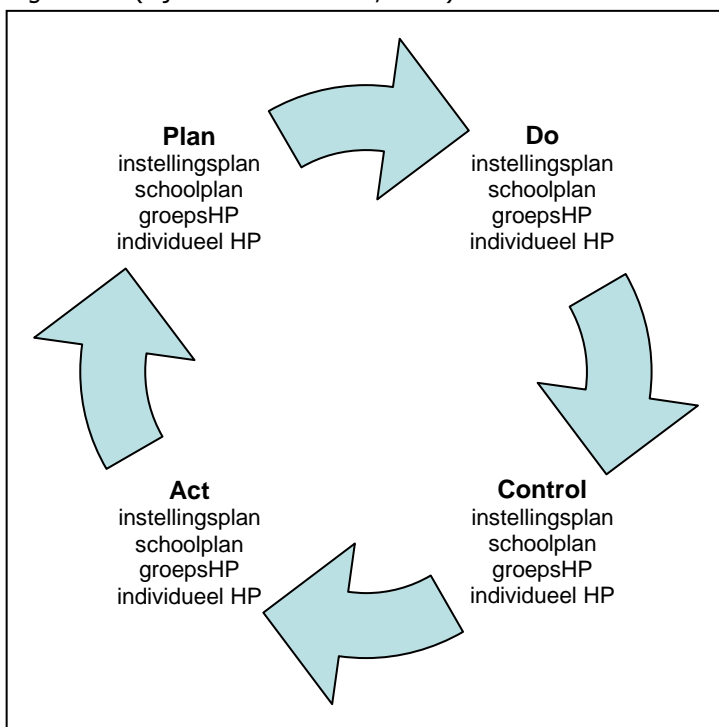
Plan
instellingsplan
schoolplan
groepsHP
individueel HP

Do
instellingsplan
schoolplan
groepsHP
individueel HP

Control
instellingsplan
schoolplan
groepsHP
individueel HP

Act
instellingsplan
schoolplan
groepsHP
individueel HP